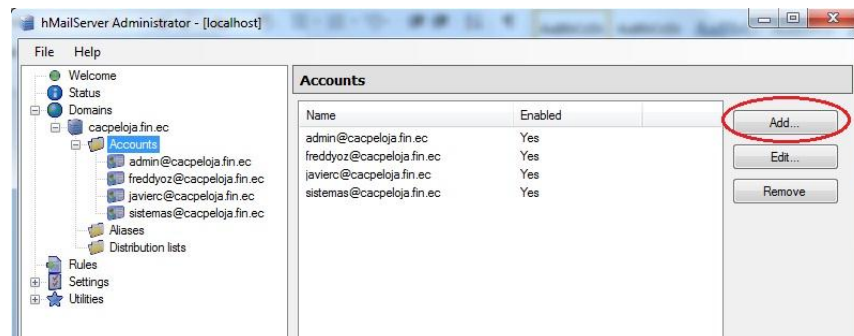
hMailServer Administrator - [localhost]

File Help

Welcome
Status
Domains
cacpeloja.fin.ec
Accounts
admin@cacpeloja.fin.ec
freddyoz@cacpeloja.fin.ec
javierc@cacpeloja.fin.ec
sistemas@cacpeloja.fin.ec
Aliases
Distribution lists
Rules
Settings
Utilities

Accounts

| Name | Enabled |
|---|---|
| admin@cacpeloja.fin.ec | Yes |
| freddyoz@cacpeloja.fin.ec | Yes |
| javierc@cacpeloja.fin.ec | Yes |
| sistemas@cacpeloja.fin.ec | Yes |

Add...
Edit...
Remove